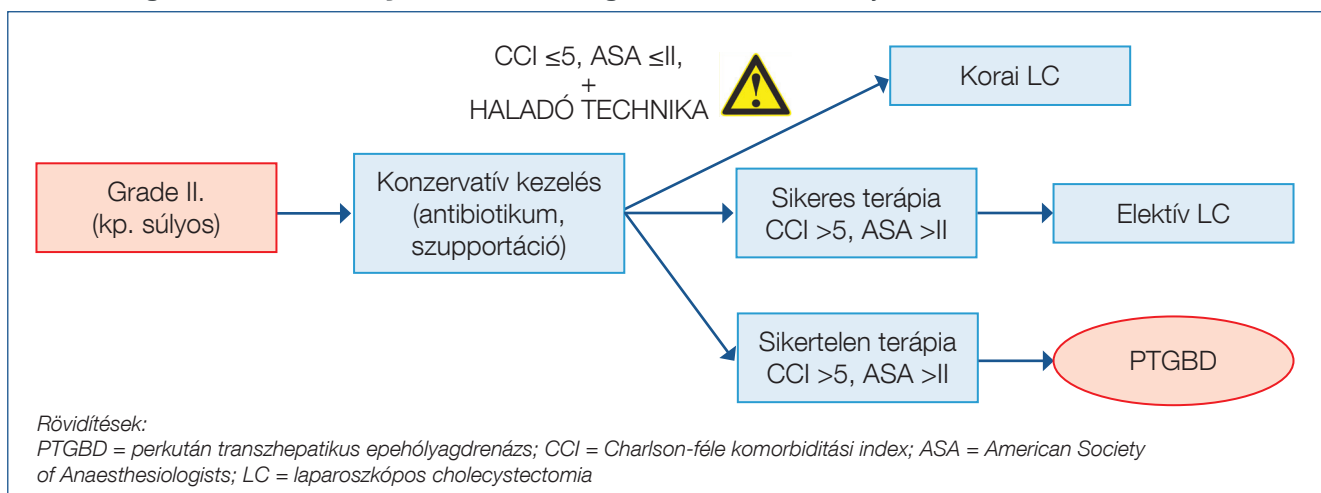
CCI ≤5, ASA ≤II,
+
HALADÓ TECHNIKA

Korai LC

Grade II.
(kp. súlyos)

Konzervatív kezelés
(antibiotikum,
szupportáció)

Sikeres terápia
CCI >5, ASA >II

Elektív LC

Sikertelen terápia
CCI >5, ASA >II

PTGBD

Rövidítések:
PTGBD = perkután transzhepatikus epehólyagdrenázs; CCI = Charlson-féle komorbiditási index; ASA = American Society of Anaesthesiologists; LC = laparoszkópos cholecystectomia